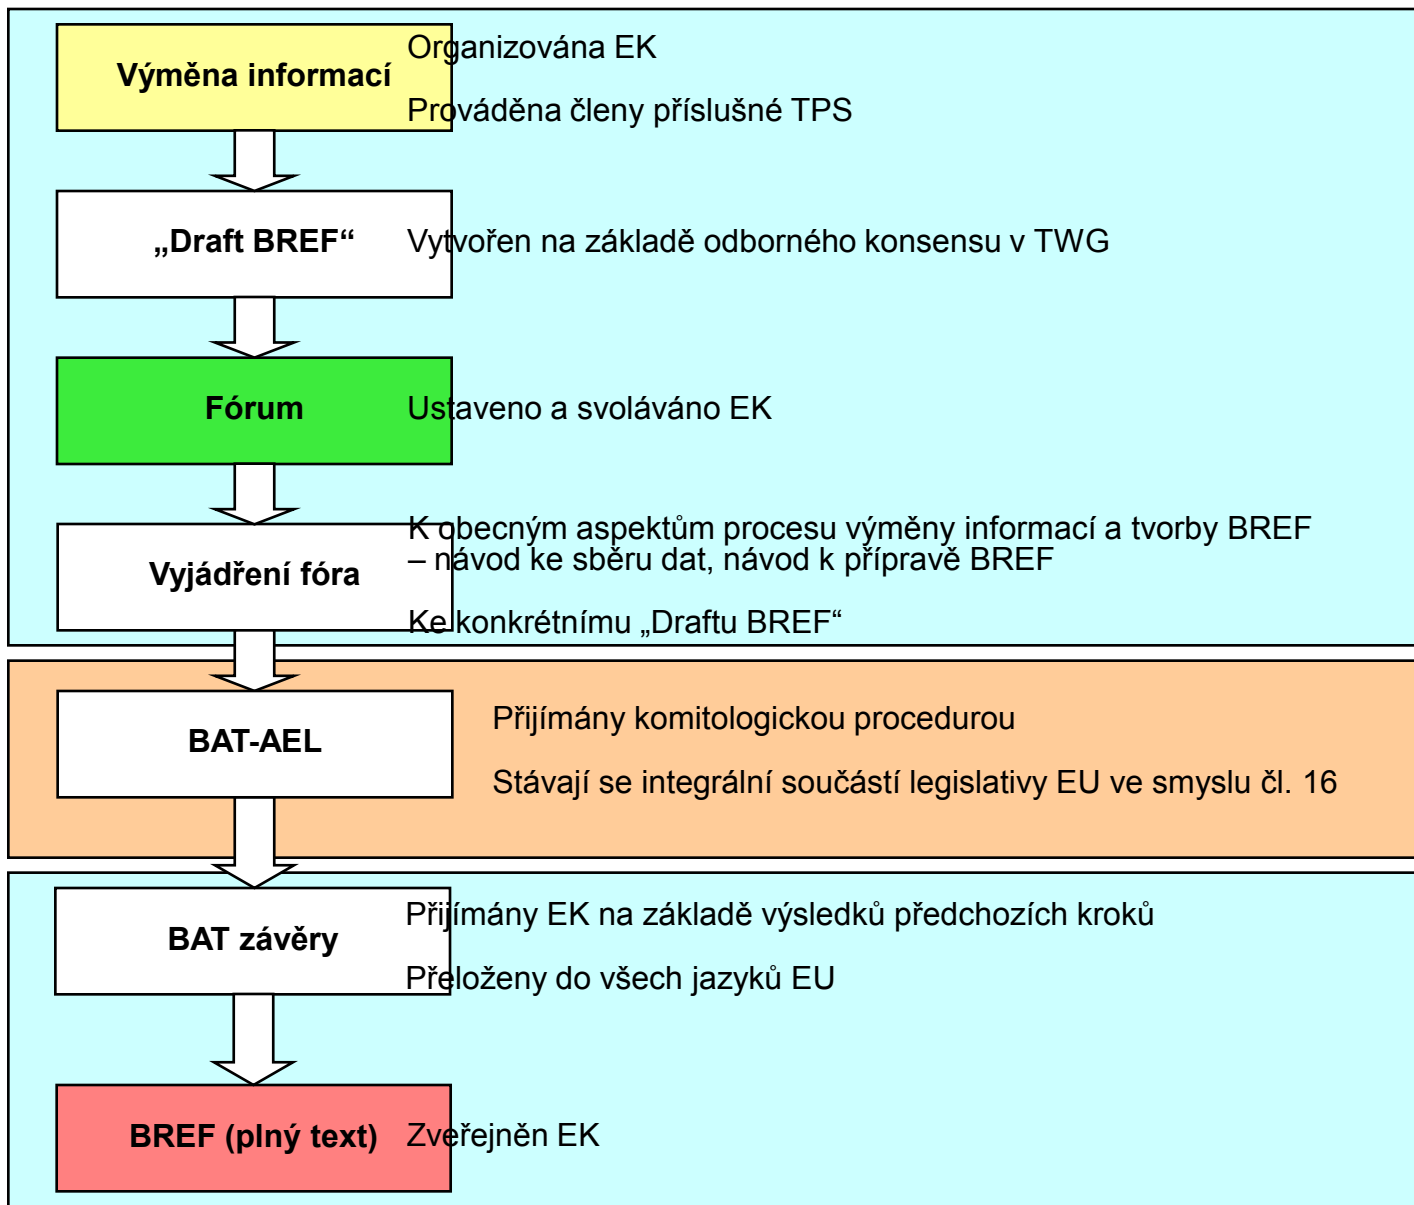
Výměna informací

Organizována EK

Prováděna členy příslušné TPS

„Draft BREF“

Vytvořen na základě odborného konsensu v TWG

Fórum

Ustaveno a svoláváno EK

Vyjádření fóra

K obecným aspektům procesu výměny informací a tvorby BREF – návod ke sběru dat, návod k přípravě BREF

Ke konkrétnímu „Draftu BREF“

BAT-AEL

Přijímány komitologickou procedurou

Stávají se integrální součástí legislativy EU ve smyslu čl. 16

BAT závěry

Přijímány EK na základě výsledků předchozích kroků

Přeloženy do všech jazyků EU

BREF (plný text)

Zveřejněn EK